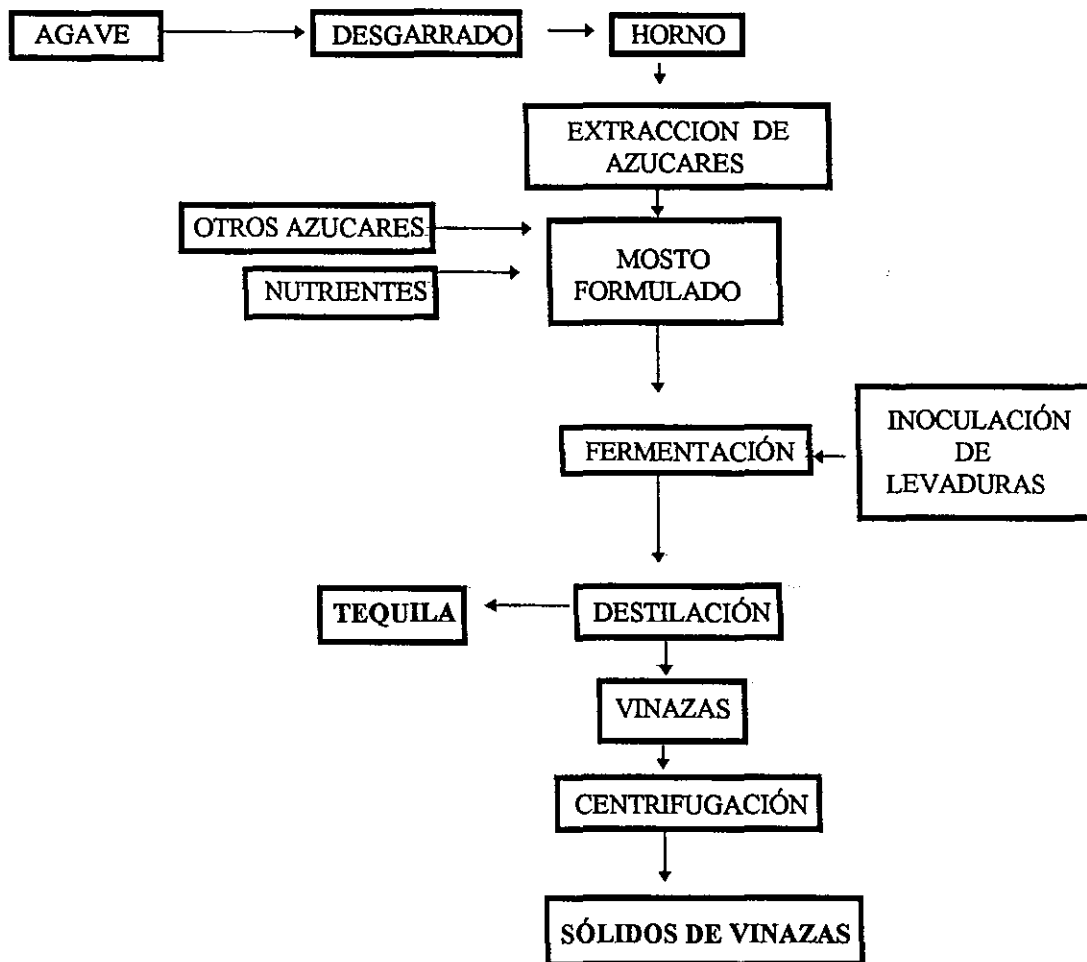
AGAVE

DESGARRADO

HORNO

EXTRACCION DE AZUCARES

OTROS AZUCARES

NUTRIENTES

MOSTO FORMULADO

FERMENTACIÓN

INOCULACIÓN DE LEVADURAS

TEQUILA

DESTILACIÓN

VINAZAS

CENTRIFUGACIÓN

SÓLIDOS DE VINAZAS